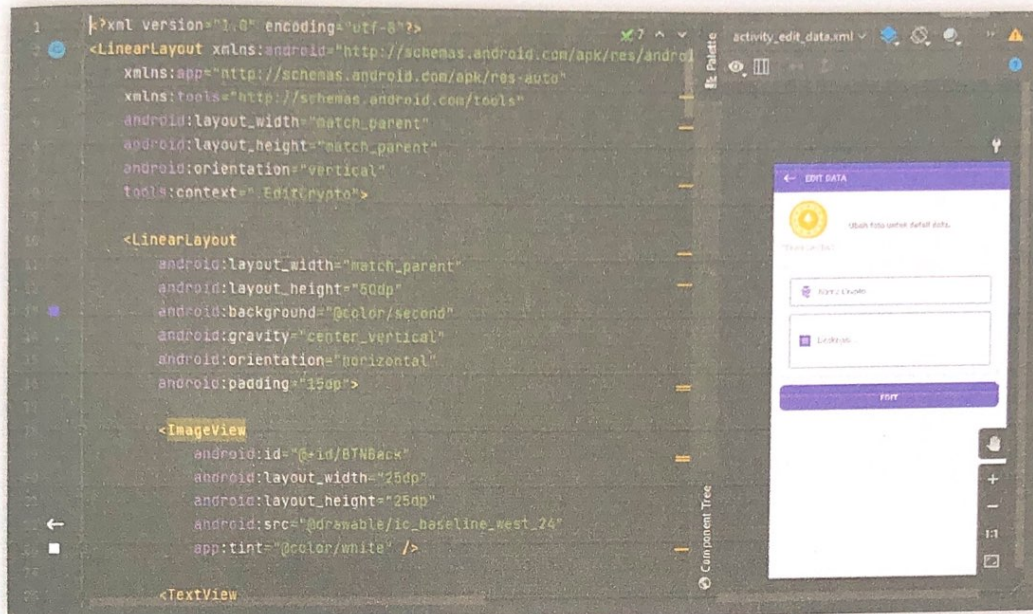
1 <?xml version="1.0" encoding="utf-8"?>
2 <LinearLayout xmlns:android="http://schemas.android.com/apk/res/androi
xmlns:app="http://schemas.android.com/apk/res-auto"
xmlns:tools="http://schemas.android.com/tools"
android:layout_width="match_parent"
android:layout_height="match_parent"
android:orientation="vertical"
tools:context=".EditCrypto">

<LinearLayout
android:layout_width="match_parent"
android:layout_height="50dp"
android:background="@color/second"
android:gravity="center_vertical"
android:orientation="horizontal"
android:padding="15dp">

<ImageView
android:id="@+id/BTNBack"
android:layout_width="25dp"
android:layout_height="25dp"
android:src="@drawable/ic_baseline_west_24"
app:tint="@color/white" />

<TextView

✗7 ^ v

Palette

Component Tree

activity_edit_data.xml

← EDIT DATA

Ubah foto untuk detail data.

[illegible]

Nama Crypto

Deskripsi

EDIT

+
-
1:1